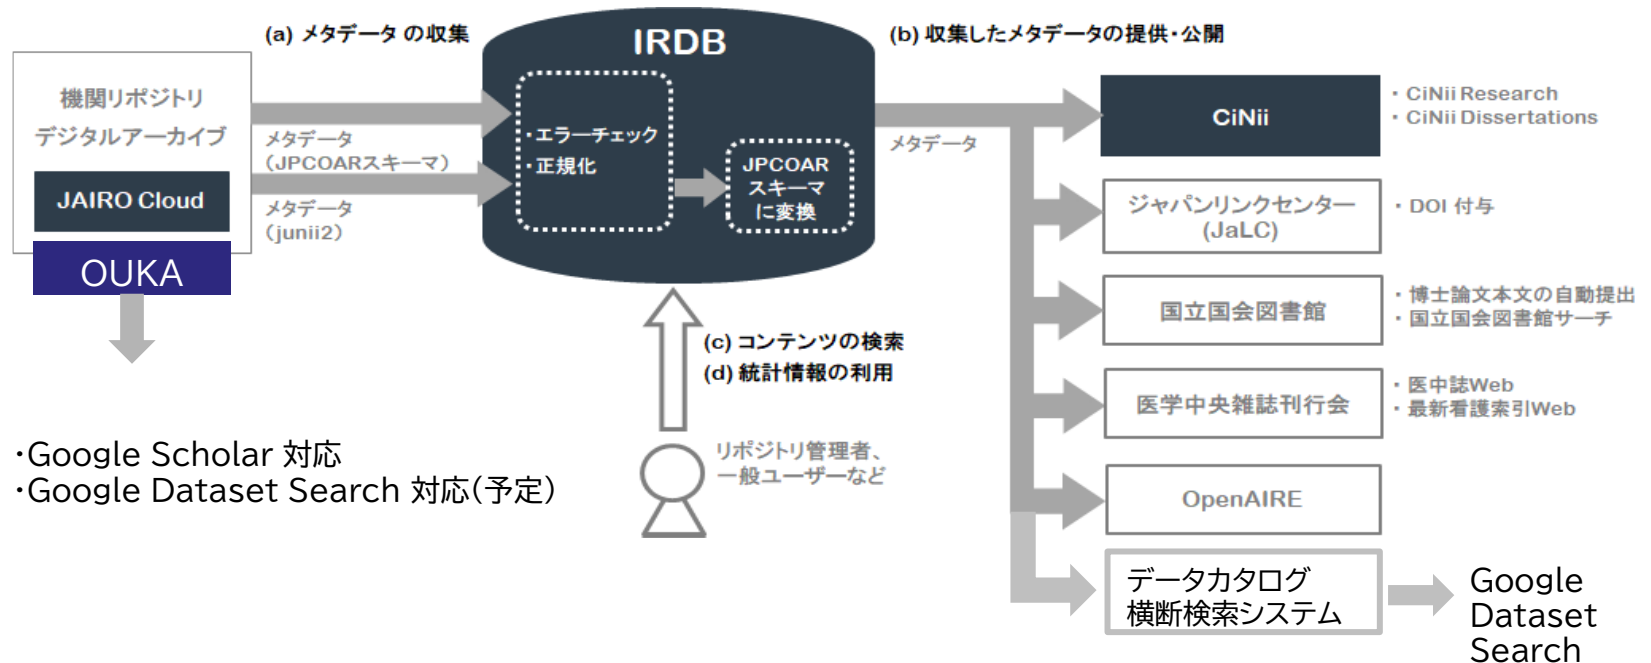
(a) メタデータ の収集

IRDB

(b) 収集したメタデータの提供・公開

機関リポジトリ
デジタルアーカイブ

JAIRO Cloud

OUKA

メタデータ
(JPCOARスキーマ)

メタデータ
(junii2)

・エラーチェック
・正規化

JPCOAR
スキーマ
に変換

メタデータ

CiNii

・CiNii Research
・CiNii Dissertations

ジャパンリンクセンター
(JaLC)

・DOI 付与

国立国会図書館

・博士論文本文の自動提出
・国立国会図書館サーチ

医学中央雑誌刊行会

・医中誌Web
・最新看護索引Web

OpenAIRE

データカタログ
横断検索システム

Google
Dataset
Search

(c) コンテンツの検索
(d) 統計情報の利用

リポジトリ管理者、
一般ユーザーなど

・Google Scholar 対応
・Google Dataset Search 対応(予定)